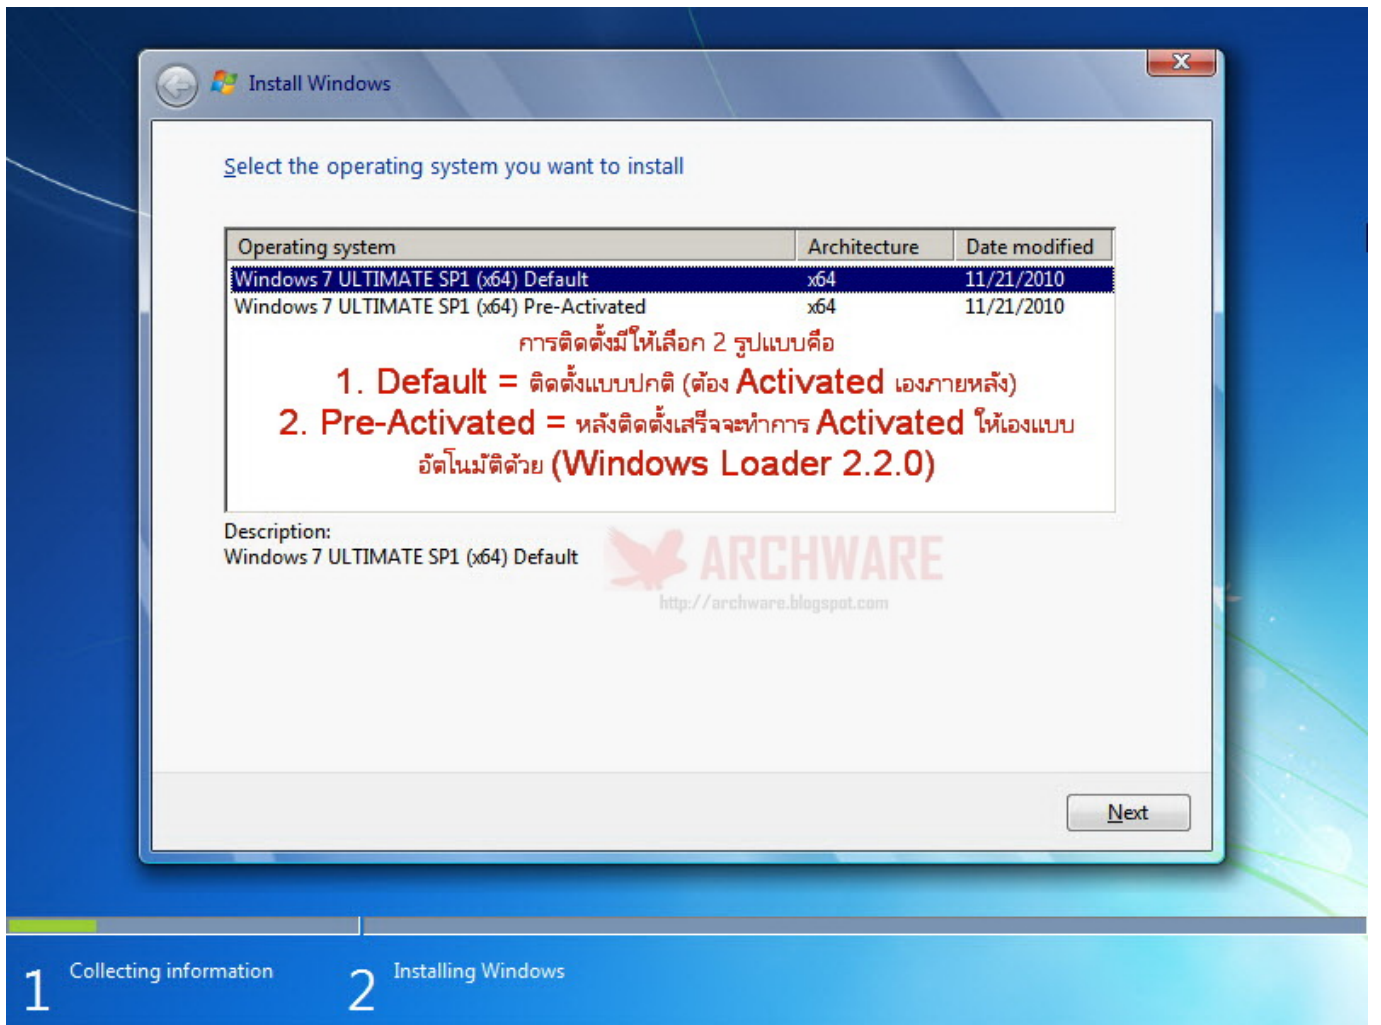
Install Windows

Select the operating system you want to install

| Operating system | Architecture | Date modified |
|---|---|---|
| Windows 7 ULTIMATE SP1 (x64) Default | x64 | 11/21/2010 |
| Windows 7 ULTIMATE SP1 (x64) Pre-Activated | x64 | 11/21/2010 |

การติดตั้งมีให้เลือก 2 รูปแบบคือ

1. Default = ติดตั้งแบบปกติ (ต้อง Activated เองภายหลัง)

2. Pre-Activated = หลังติดตั้งเสร็จจะทำการ Activated ให้เองแบบอัตโนมัติด้วย (Windows Loader 2.2.0)

Description:
Windows 7 ULTIMATE SP1 (x64) Default

ARCHWARE
http://archware.blogspot.com

Next

1 Collecting information

2 Installing Windows